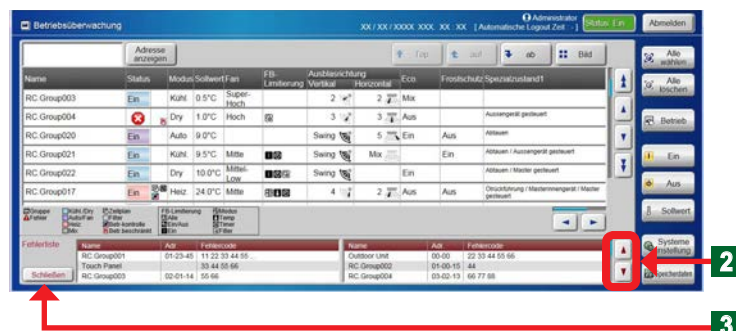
Betriebsüberwachung
XX / XX / XXXX XXX. XX : XX
Administrator
[Automatische Logout Zeit - ]
Status: Ein
Abmelden

Adresse anzeigen
Top
auf
ab
Bild

Alle wählen
Alle löschen
Betrieb
Ein
Aus
Sollwert
Systeme einstellung
Speicherdaten

| Name | Status | Modus | Sollwert | Fan | FB-Limitierung | Ausblasrichtung Vertikal | Horizontal | Eco | Frostschutz | Spezialzustand1 |
|---|---|---|---|---|---|---|---|---|---|---|
| RC.Group003 | Ein | Kühl | 0.5°C | Super-Hoch | | 2 | 2 | Mix | | |
| RC.Group004 | | Dry | 1.0°C | Hoch | | 3 | 3 | Aus | | Aussengerät gesteuert |
| RC.Group020 | Ein | Auto | 9.0°C | | | Swing | 5 | Ein | Aus | Abtauen |
| RC.Group021 | Ein | Kühl | 9.5°C | Mitte | | Swing | Mix | | Ein | Abtauen / Aussengerät gesteuert |
| RC.Group022 | Ein | Dry | 10.0°C | Mittel-Low | | Swing | | Ein | | Abtauen / Master gesteuert |
| RC.Group017 | Ein | Heiz. | 24.0°C | Mitte | | 4 | 2 | Aus | Aus | Ölrückführung / Masterinnengerät / Master gesteuert |

Gruppe
Fehler
Auto/Dry
Auto/Fan
Heiz.
Mix
Zeitplan
Filter
Betr.kontrolle
Betr.beschränkt
FB-Limitierung
Alle
Ein/Aus
Ein
Modus
Temp
Timer
Aus

Fehlerliste
Schließen

| Name | Adr. | Fehlercode |
|---|---|---|
| RC.Group001 | 01-23-45 | 11 22 33 44 55 ... |
| Touch Panel | | 33 44 55 66 |
| RC.Group003 | 02-01-14 | 55 66 |

| Name | Adr. | Fehlercode |
|---|---|---|
| Outdoor Unit | 00-00 | 22 33 44 55 66 |
| RC.Group002 | 01-00-15 | 44 |
| RC.Group004 | 03-02-13 | 66 77 88 |

2
3